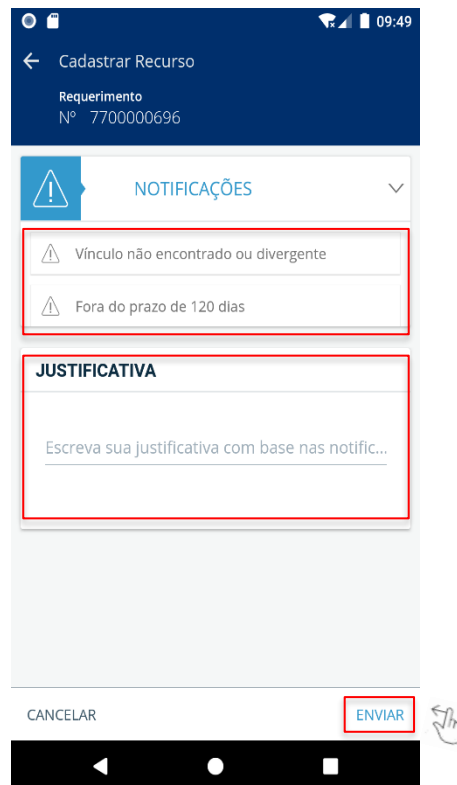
09:49

Cadastrar Recurso

Requerimento
Nº 7700000696

NOTIFICAÇÕES

Vínculo não encontrado ou divergente

Fora do prazo de 120 dias

JUSTIFICATIVA

Escreva sua justificativa com base nas notific...

CANCELAR

ENVIAR